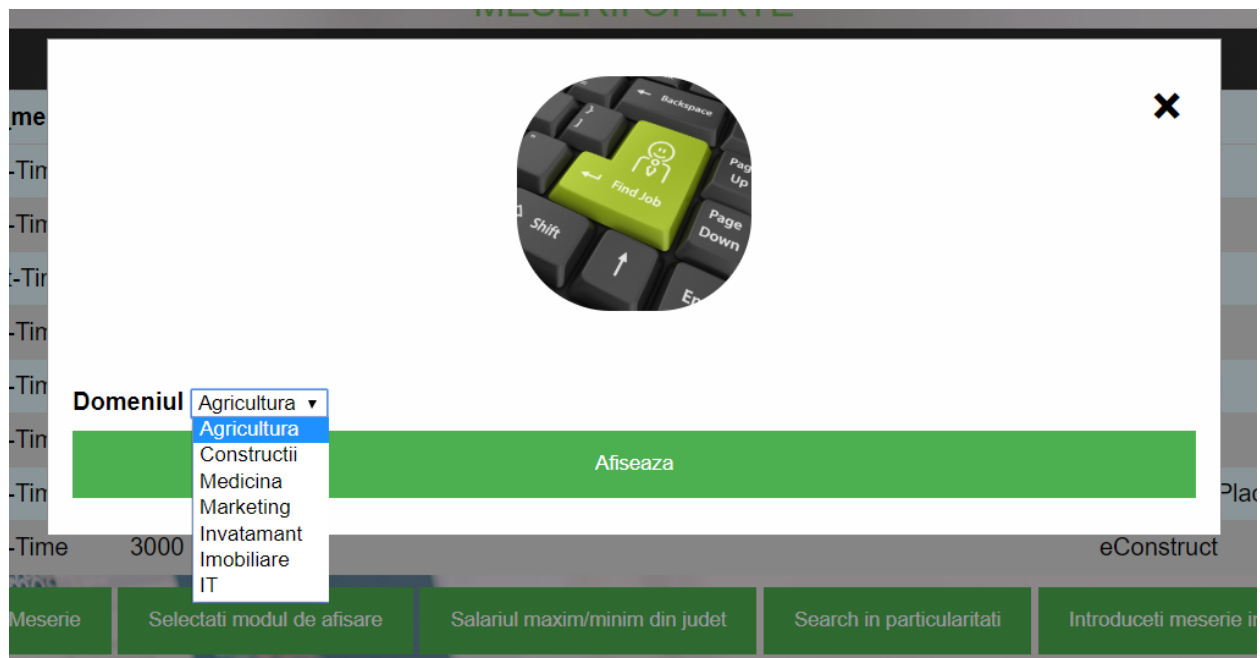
MESERII OFERTE

me
-Tim
-Tim
t-Tin
-Tim
-Tim
-Tim
-Tim
-Time 3000

Backspace
Find Job
Page Up
Shift
Page Down
En

✕

Domeniul Agricultura ▾
Agricultura
Constructii
Medicina
Marketing
Invatamant
Imobiliare
IT

Afiseaza

Plac
eConstruct

Meserie
Selectati modul de afisare
Salariul maxim/minim din judet
Search in particularitati
Introduceti meserie i